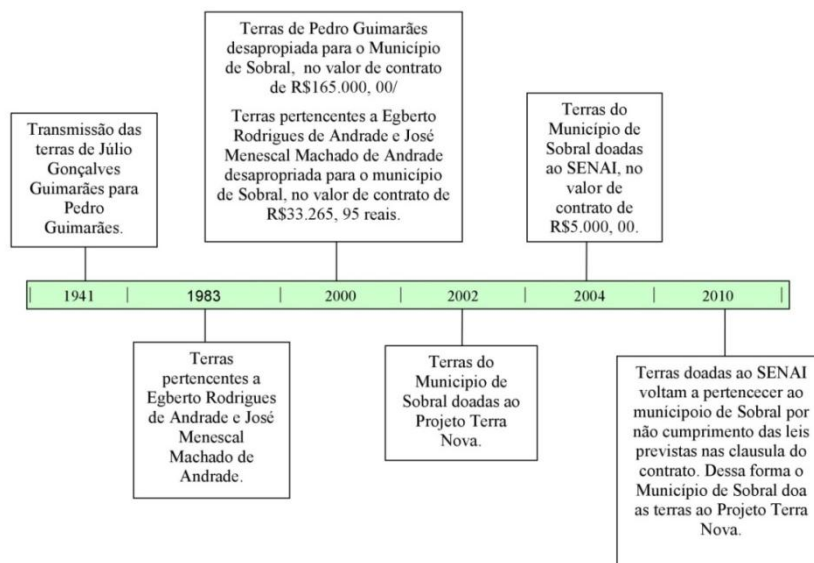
Transmissão das terras de Júlio Gonçalves Guimarães para Pedro Guimarães.

Terras de Pedro Guimarães desapropiada para o Município de Sobral, no valor de contrato de R$165.000, 00/

Terras pertencentes a Egberto Rodrigues de Andrade e José Menescal Machado de Andrade desapropriada para o município de Sobral, no valor de contrato de R$33.265, 95 reais.

Terras do Município de Sobral doadas ao SENAI, no valor de contrato de R$5.000, 00.

| 1941 | 1983 | 2000 | 2002 | 2004 | 2010 |

Terras pertencentes a Egberto Rodrigues de Andrade e José Menescal Machado de Andrade.

Terras do Municipio de Sobral doadas ao Projeto Terra Nova.

Terras doadas ao SENAI voltam a pertencecer ao municipoio de Sobral por não cumprimento das leis previstas nas clausula do contrato. Dessa forma o Município de Sobral doa as terras ao Projeto Terra Nova.